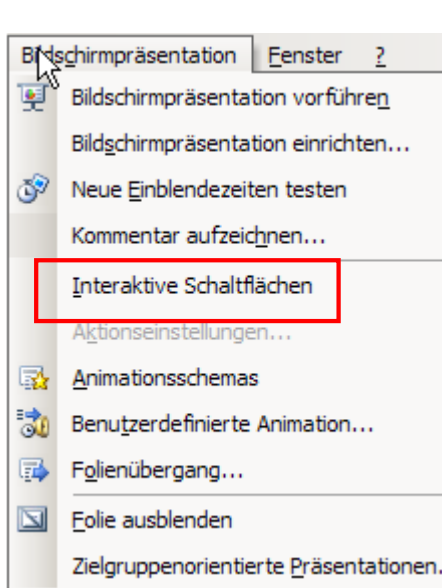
Bildschirmpräsentation Fenster ?

Bildschirmpräsentation vorführen

Bildschirmpräsentation einrichten...

Neue Einblendezeiten testen

Kommentar aufzeichnen...

Interaktive Schaltflächen

Aktionseinstellungen...

Animationsschemas

Benutzerdefinierte Animation...

Folienübergang...

Folie ausblenden

Zielgruppenorientierte Präsentationen.